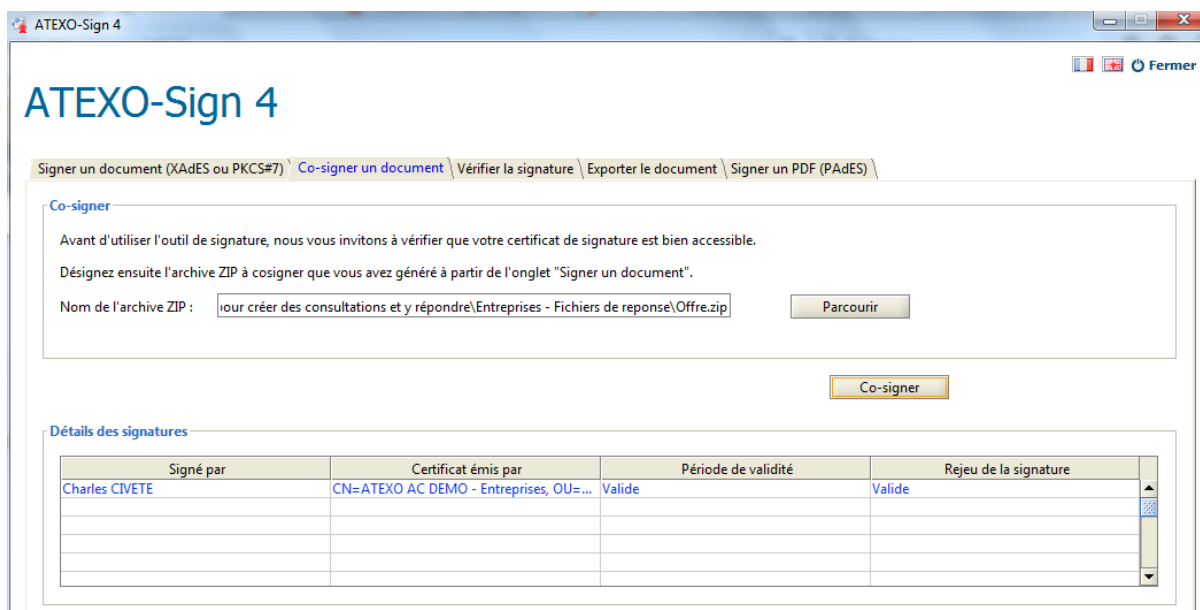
ATEXO-Sign 4

Fermer

ATEXO-Sign 4

Signer un document (XAdES ou PKCS#7) | Co-signer un document | Vérifier la signature | Exporter le document | Signer un PDF (PAdES)

Co-signer

Avant d'utiliser l'outil de signature, nous vous invitons à vérifier que votre certificat de signature est bien accessible.

Désignez ensuite l'archive ZIP à cosigner que vous avez généré à partir de l'onglet "Signer un document".

Nom de l'archive ZIP : ›our créer des consultations et y répondre\Entreprises - Fichiers de reponse\Offre.zip

Parcourir

Co-signer

Détails des signatures

| Signé par | Certificat émis par | Période de validité | Rejeu de la signature |
|---|---|---|---|
| Charles CIVETE | CN=ATEXO AC DEMO - Entreprises, OU=... | Valide | Valide |
| | | | |
| | | | |
| | | | |
| | | | |
| | | | |